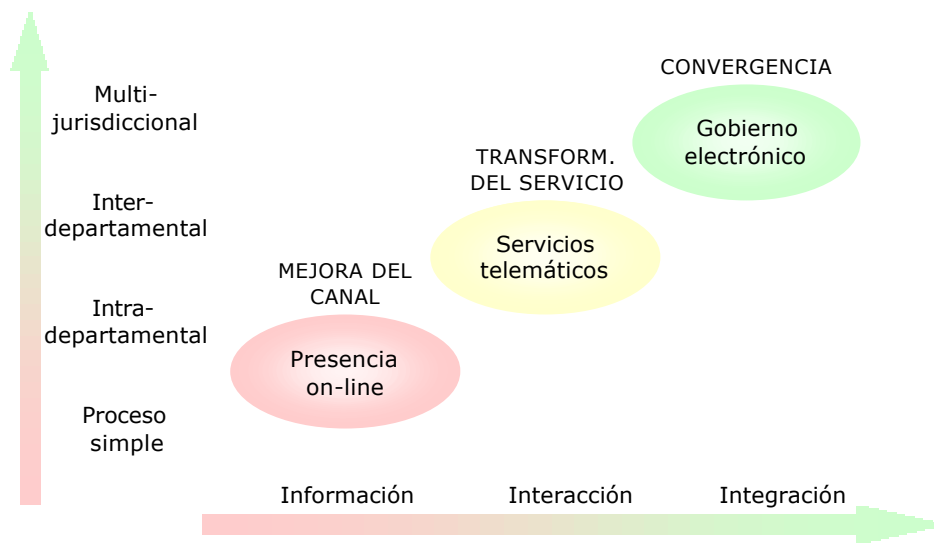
Multi-jurisdiccional

Inter-departamental

Intra-departamental

Proceso simple

CONVERGENCIA

Gobierno electrónico

TRANSFORM. DEL SERVICIO

Servicios telemáticos

MEJORA DEL CANAL

Presencia on-line

Información

Interacción

Integración